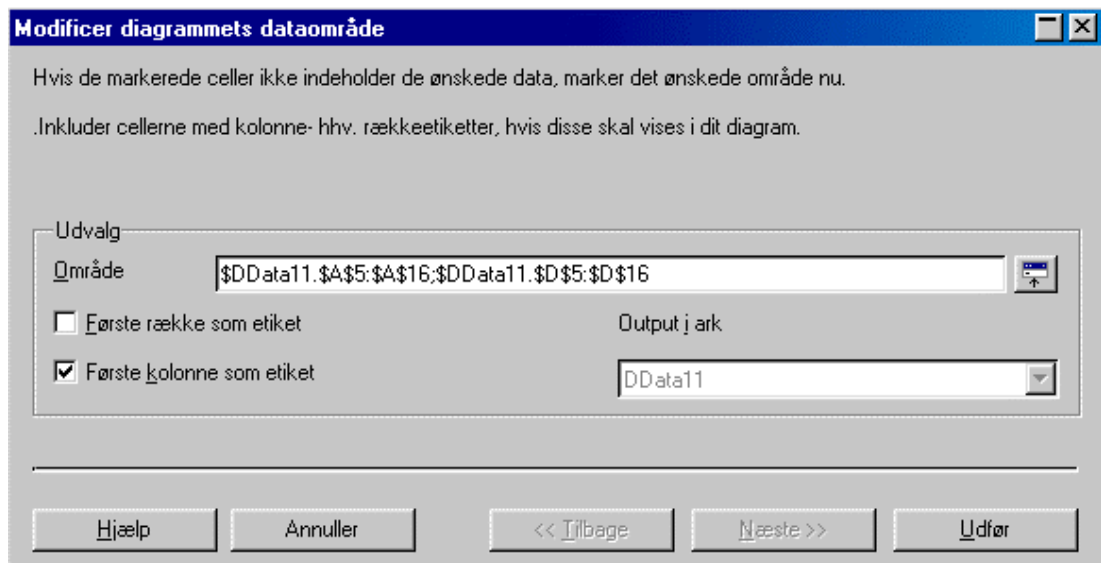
Modificer diagrammets dataområde

Hvis de markerede celler ikke indeholder de ønskede data, marker det ønskede område nu.

.Inkluder cellerne med kolonne- hhv. rækkeetiketter, hvis disse skal vises i dit diagram.

Udvalg

Område

\$DData11.\$A\$5:\$A\$16;\$DData11.\$D\$5:\$D\$16

Første række som etiket

Output i ark

Første kolonne som etiket

DData11

Hjælp

Annuller

<< Tilbage

Næste >>

Udfør